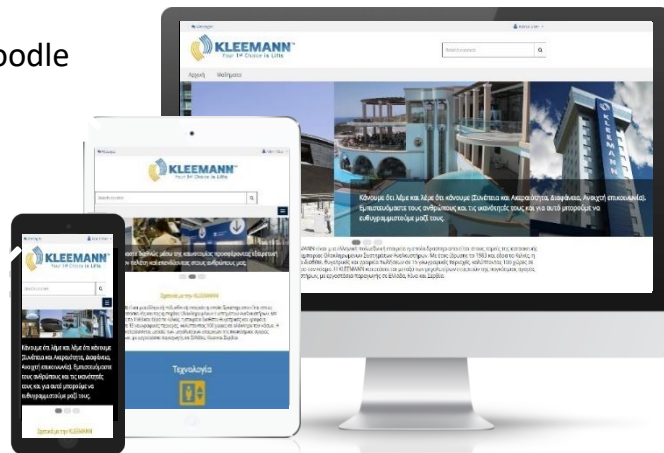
oodle

KLEEMANN
Your 1st Choice in Lifts

Αρχική Μαθήματα

Κάνουμε ότι λέμε και λέμε ότι κάνουμε (Συνέπεια και Ακεραιότητα, Διαφάνεια, Ανοιχτή επικοινωνία). Εμπιστευόμαστε τους ανθρώπους και τις ικανότητές τους και για αυτό μπορούμε να ευθυγραμμιστούμε μαζί τους.

KLEEMANN
Your 1st Choice in Lifts

KLEEMANN
Your 1st Choice in Lifts

Κάνουμε ότι λέμε και λέμε ότι κάνουμε (Συνέπεια και Ακεραιότητα, Διαφάνεια, Ανοιχτή επικοινωνία). Εμπιστευόμαστε τους ανθρώπους και τις ικανότητές τους και για αυτό μπορούμε να ευθυγραμμιστούμε μαζί τους.

Σχετικά με την KLEEMANN

Τεχνολογία

Σχετικά με την KLEEMANN